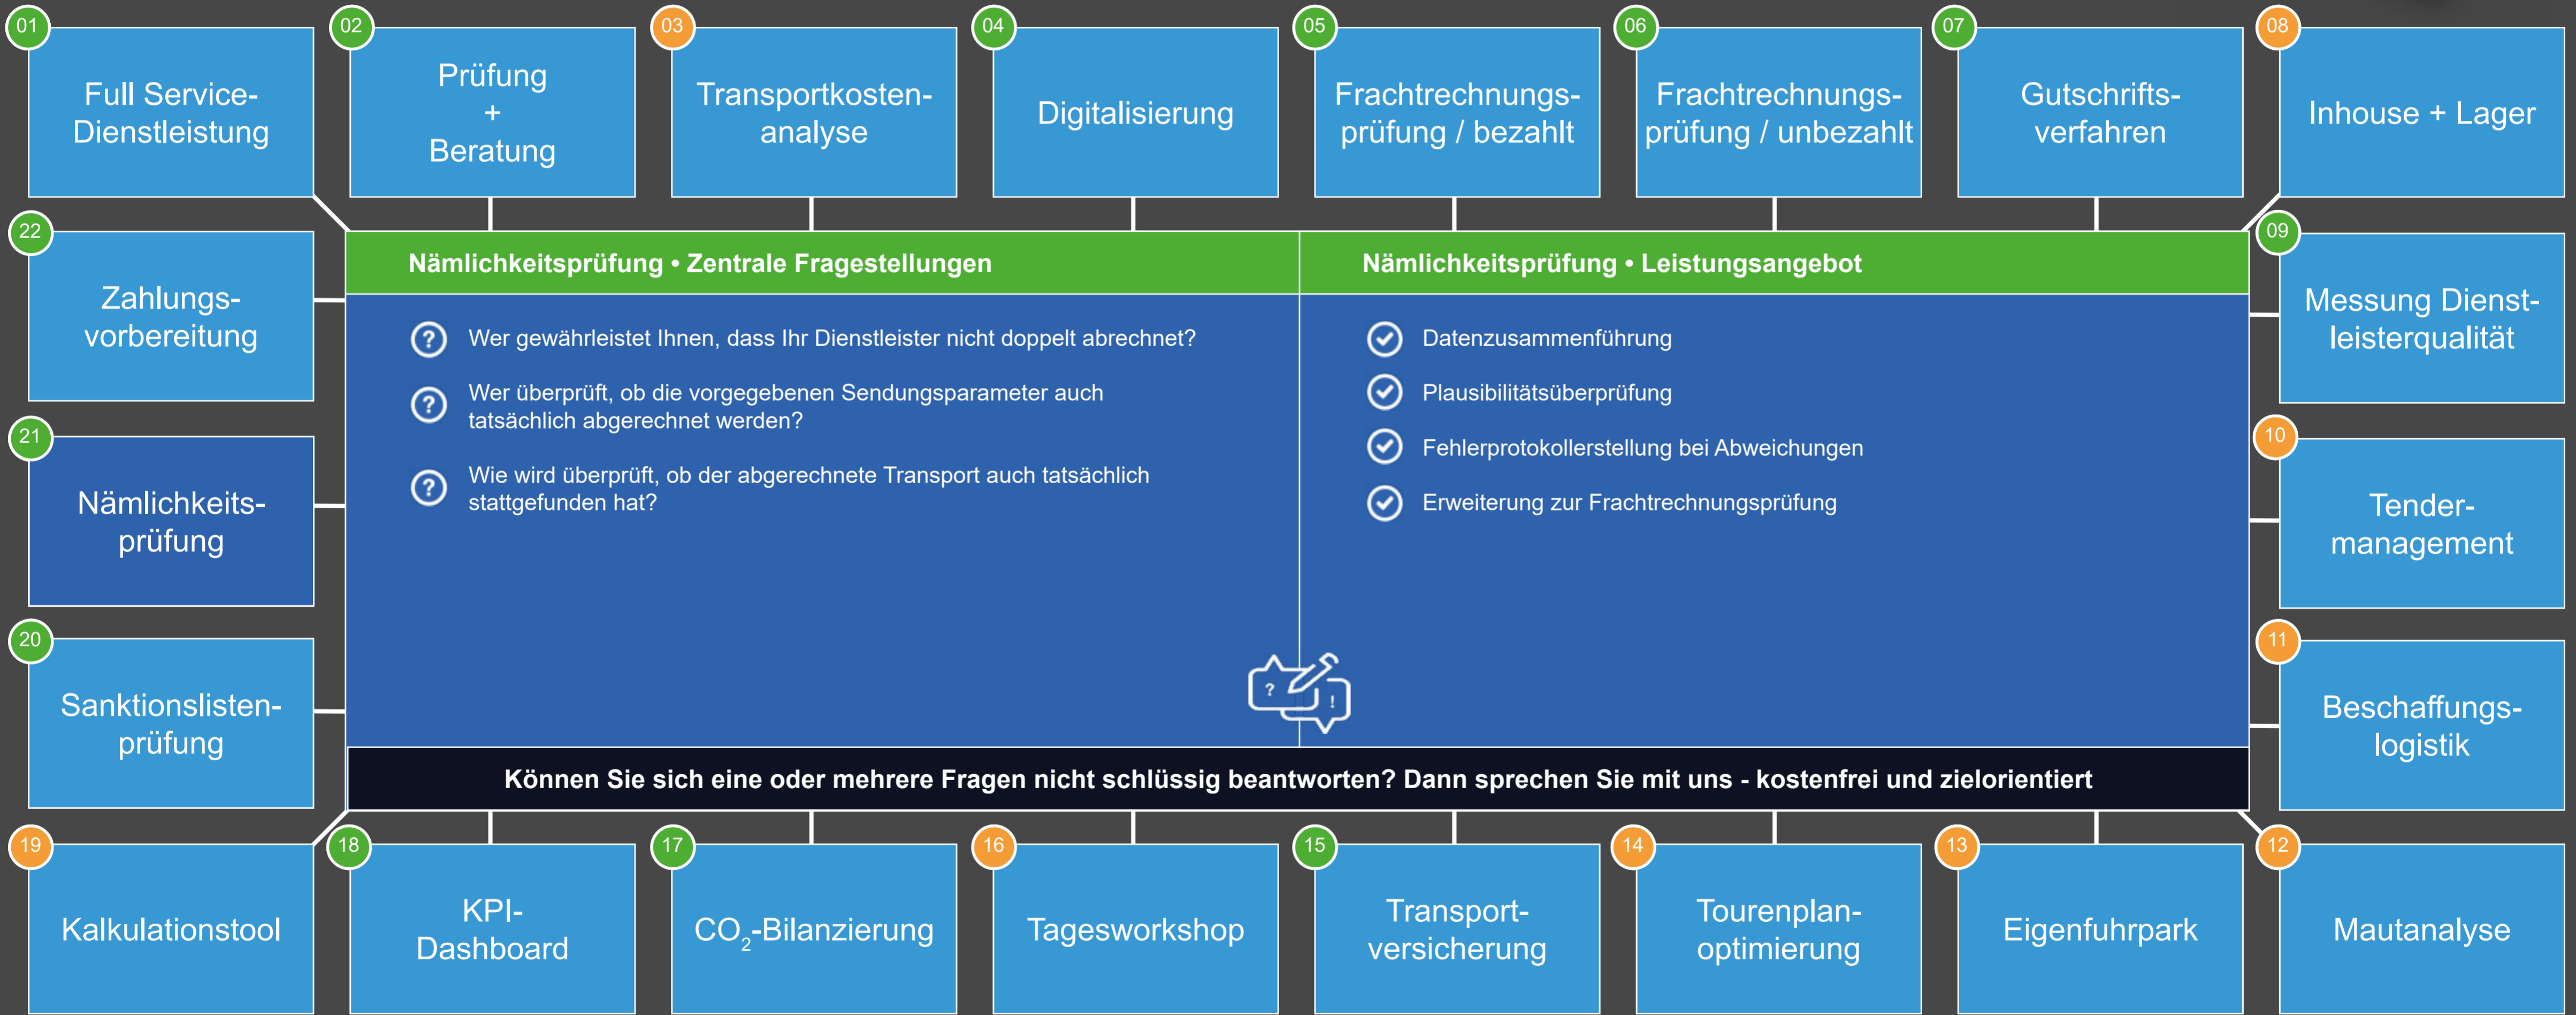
01
Full Service-Dienstleistung

02
Prüfung
+
Beratung

03
Transportkosten-analyse

04
Digitalisierung

05
Frachtrechnungs-prüfung / bezahlt

06
Frachtrechnungs-prüfung / unbezahlt

07
Gutschrifts-verfahren

08
Inhouse + Lager

22
Zahlungs-vorbereitung

Nämlichkeitsprüfung • Zentrale Fragestellungen

Wer gewährleistet Ihnen, dass Ihr Dienstleister nicht doppelt abrechnet?

Wer überprüft, ob die vorgegebenen Sendungsparameter auch tatsächlich abgerechnet werden?

Wie wird überprüft, ob der abgerechnete Transport auch tatsächlich stattgefunden hat?

Nämlichkeitsprüfung • Leistungsangebot

Datenzusammenführung

Plausibilitätsüberprüfung

Fehlerprotokollerstellung bei Abweichungen

Erweiterung zur Frachtrechnungsprüfung

09
Messung Dienst-leisterqualität

21
Nämlichkeits-prüfung

10
Tender-management

20
Sanktionslisten-prüfung

11
Beschaffungs-logistik

Können Sie sich eine oder mehrere Fragen nicht schlüssig beantworten? Dann sprechen Sie mit uns - kostenfrei und zielorientiert

19
Kalkulationstool

18
KPI-Dashboard

17
$CO_2$-Bilanzierung

16
Tagesworkshop

15
Transport-versicherung

14
Tourenplan-optimierung

13
Eigenfuhrpark

12
Mautanalyse